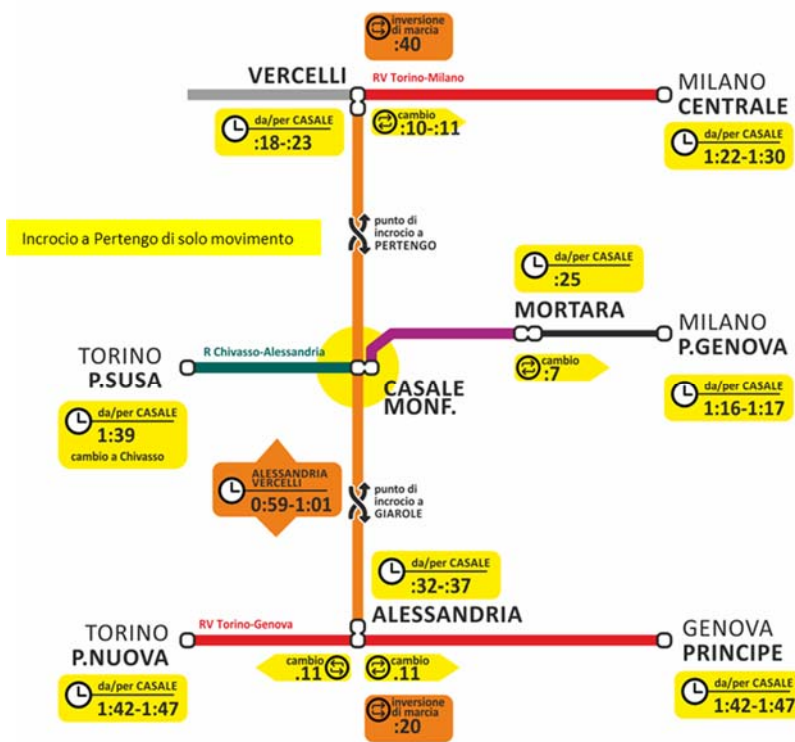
inversione di marcia
:40

VERCELLI
RV Torino-Milano
MILANO
CENTRALE

da/per CASALE
:18-:23

cambio
:10-:11

da/per CASALE
1:22-1:30

Incrocio a Pertengo di solo movimento

punto di incrocio a PERTENGO

da/per CASALE
:25

MORTARA

TORINO
P.SUSA
R Chivasso-Alessandria

MILANO
P.GENOVA

CASALE
MONF.

cambio
:7

da/per CASALE
1:39
cambio a Chivasso

da/per CASALE
1:16-1:17

ALESSANDRIA VERCELLI
0:59-1:01

punto di incrocio a GIAROLE

da/per CASALE
:32-:37

TORINO
P.NUOVA
RV Torino-Genova
ALESSANDRIA
GENOVA
PRINCIPE

cambio
.11

cambio
.11

da/per CASALE
1:42-1:47

da/per CASALE
1:42-1:47

inversione di marcia
:20